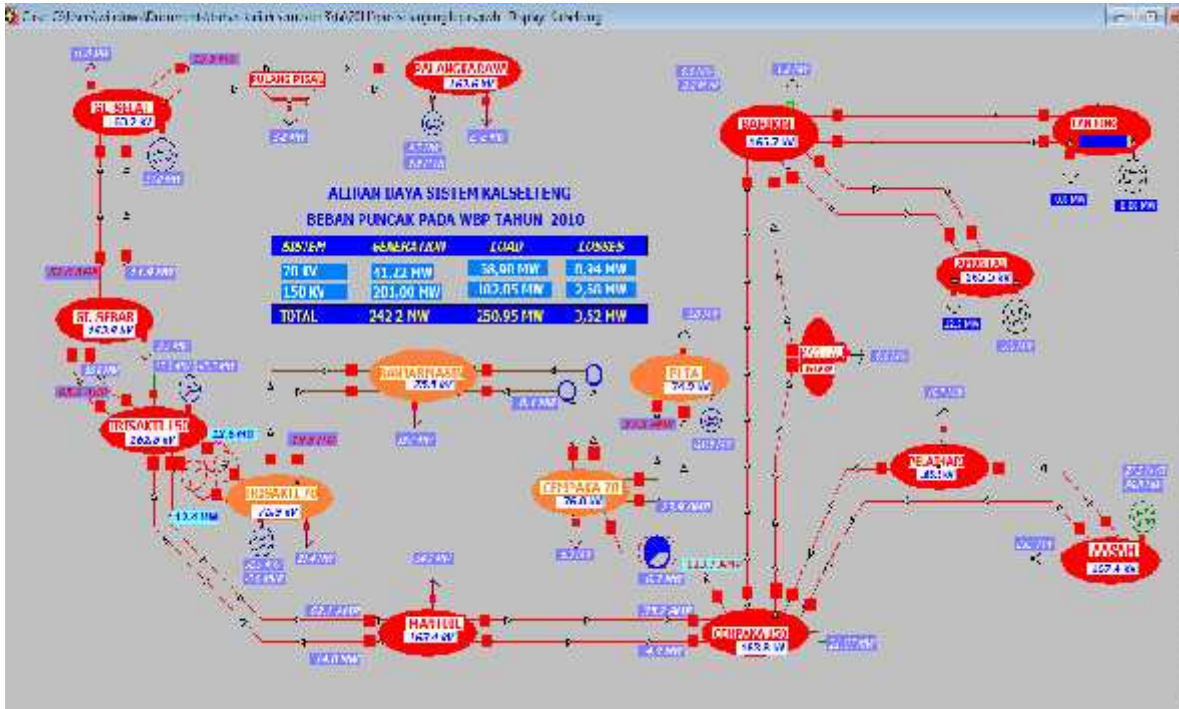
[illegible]

ALIRAN DAYA SISTEM KALSELTENG
BEBAN PUNCAK PADA WBP TAHUN 2010

| SISTEM | GENERATION | LOAD | LOSSES |
|---|---|---|---|
| 70 KV | 41.22 MW | 38.90 MW | 0.94 MW |
| 150 KV | 201.00 MW | 102.05 MW | 2.50 MW |
| TOTAL | 242.2 MW | 250.95 MW | 3.52 MW |

SEL SELAI
PULANG PISAU
PLTA ANGGARAW
163.8 kV
GL SEBAR
163.9 kV
TRISAKTI 150
262.8 kV
TRISAKTI 70
BANJARMASIN
ULTA
CEMPAKA 70
76.0 kV
MANTUIL
163.4 kV
CEMPAKA 150
163.8 kV
RANTAU
161.7 kV
TANJUNG
PELAIHARI
ASAM
157.4 kV
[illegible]